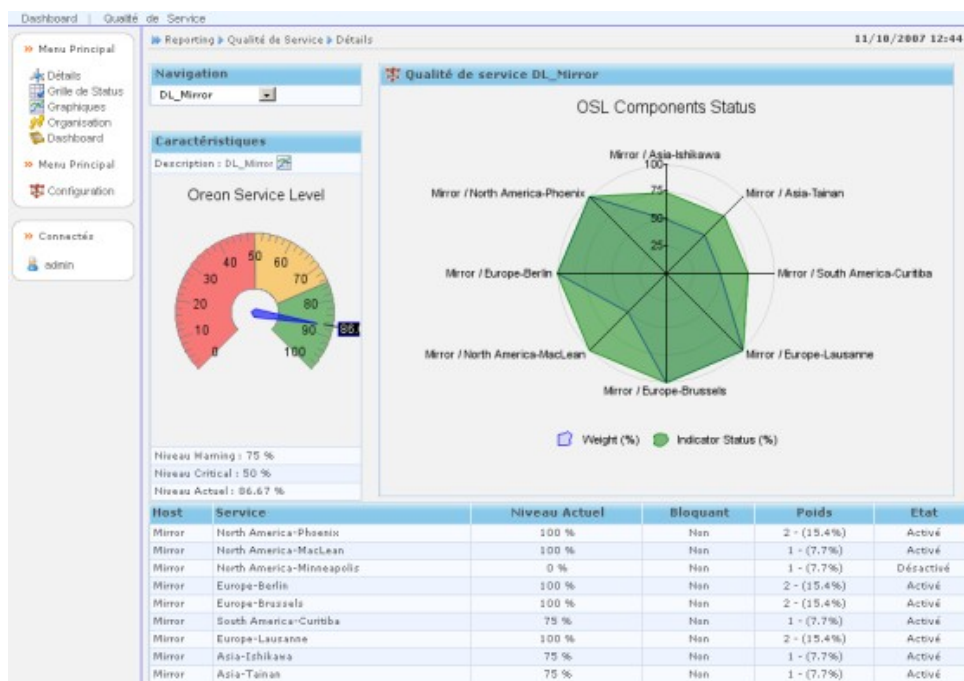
Dashboard | Qualité de Service

» Menu Principal

Détails
Grille de Status
Graphiques
Organisation
Dashboard

» Menu Principal

Configuration

» Connectés

admin

» Reporting » Qualité de Service » Détails

11/10/2007 12:44

Navigation

DL_Mirror

Caractéristiques

Description : DL_Mirror

Oreon Service Level

0
10
20
30
40
50
60
70
80
90
100
86.

Niveau Warning : 75 %
Niveau Critical : 50 %
Niveau Actuel : 86.67 %

Qualité de service DL_Mirror

OSL Components Status

Mirror / Asia-Ishikawa
100
75
50
25
Mirror / Asia-Tainan
Mirror / South America-Curitiba
Mirror / Europe-Lausanne
Mirror / Europe-Brussels
Mirror / North America-MacLean
Mirror / Europe-Berlin
Mirror / North America-Phoenix

Weight (%) Indicator Status (%)

| Host | Service | Niveau Actuel | Bloquant | Poids | Etat |
|---|---|---|---|---|---|
| Mirror | North America-Phoenix | 100 % | Non | 2 - (15.4%) | Activé |
| Mirror | North America-MacLean | 100 % | Non | 1 - (7.7%) | Activé |
| Mirror | North America-Minneapolis | 0 % | Non | 1 - (7.7%) | Désactivé |
| Mirror | Europe-Berlin | 100 % | Non | 2 - (15.4%) | Activé |
| Mirror | Europe-Brussels | 100 % | Non | 2 - (15.4%) | Activé |
| Mirror | South America-Curitiba | 75 % | Non | 1 - (7.7%) | Activé |
| Mirror | Europe-Lausanne | 100 % | Non | 2 - (15.4%) | Activé |
| Mirror | Asia-Ishikawa | 75 % | Non | 1 - (7.7%) | Activé |
| Mirror | Asia-Tainan | 75 % | Non | 1 - (7.7%) | Activé |